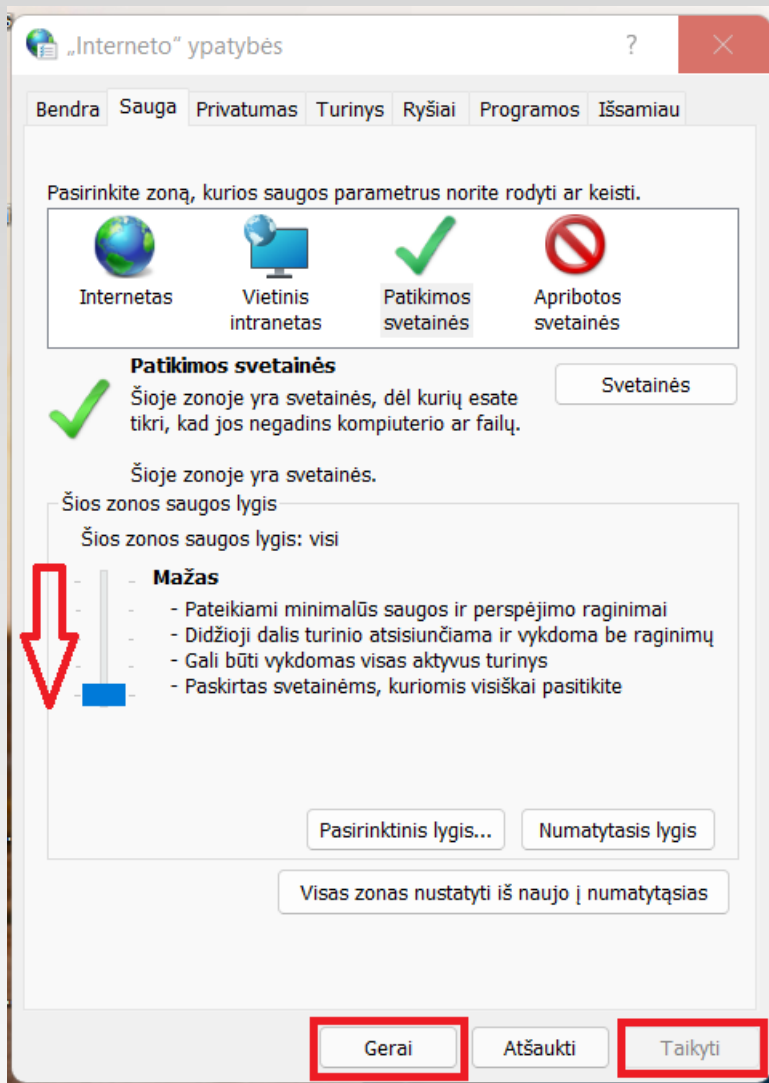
„Interneto“ ypatybės

?

Bendra | Sauga | Privatumas | Turinys | Ryšiai | Programos | Išsamiau

Pasirinkite zoną, kurios saugos parametrus norite rodyti ar keisti.

Internetas

Vietinis intranetas

Patikimos svetainės

Apribotos svetainės

Patikimos svetainės

Šioje zonoje yra svetainės, dėl kurių esate tikri, kad jos negadins kompiuterio ar failų.

Svetainės

Šioje zonoje yra svetainės.

Šios zonos saugos lygis

Šios zonos saugos lygis: visi

Mažas

- Pateikiami minimalūs saugos ir perspėjimo raginimai
- Didžioji dalis turinio atsisiunčiama ir vykdoma be raginimų
- Gali būti vykdomas visas aktyvus turinys
- Paskirtas svetainėms, kuriomis visiškai pasitikite

Pasirinktinis lygis...

Numatytasis lygis

Visas zonas nustatyti iš naujo į numatytąsias

Gerai

Atšaukti

Taikyti